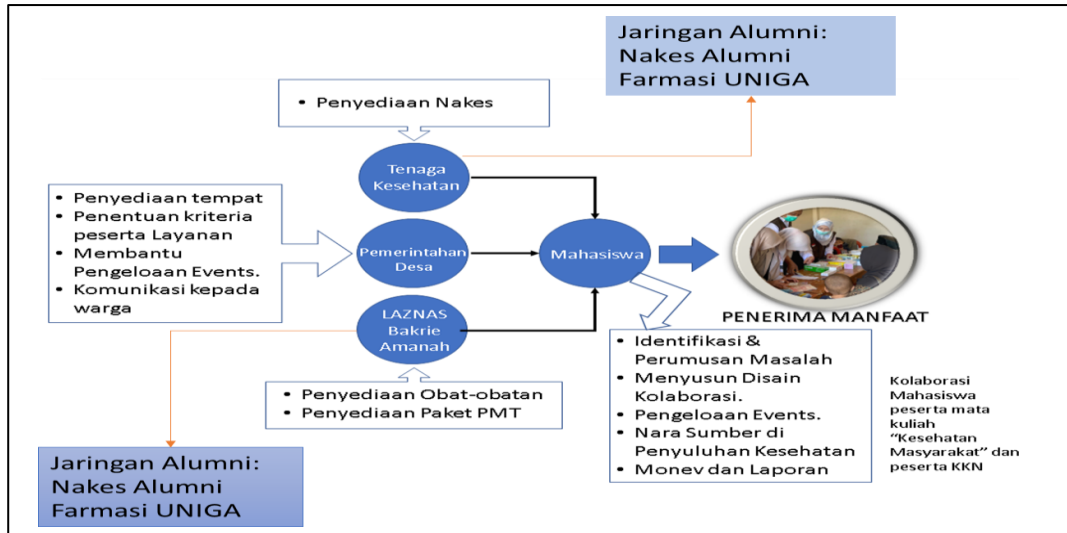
Jaringan Alumni: Nakes Alumni Farmasi UNIGA

• Penyediaan Nakes

Tenaga Kesehatan

• Penyediaan tempat
• Penentuan kriteria peserta Layanan
• Membantu Pengeloaan Events.
• Komunikasi kepada warga

Pemerintahan Desa

Mahasiswa

LAZNAS Bakrie Amanah

PENERIMA MANFAAT

• Identifikasi & Perumusan Masalah
• Menyusun Disain Kolaborasi.
• Pengeloaan Events.
• Nara Sumber di Penyuluhan Kesehatan
• Monev dan Laporan

Kolaborasi Mahasiswa peserta mata kuliah "Kesehatan Masyarakat" dan peserta KKN

• Penyediaan Obat-obatan
• Penyediaan Paket PMT

Jaringan Alumni: Nakes Alumni Farmasi UNIGA